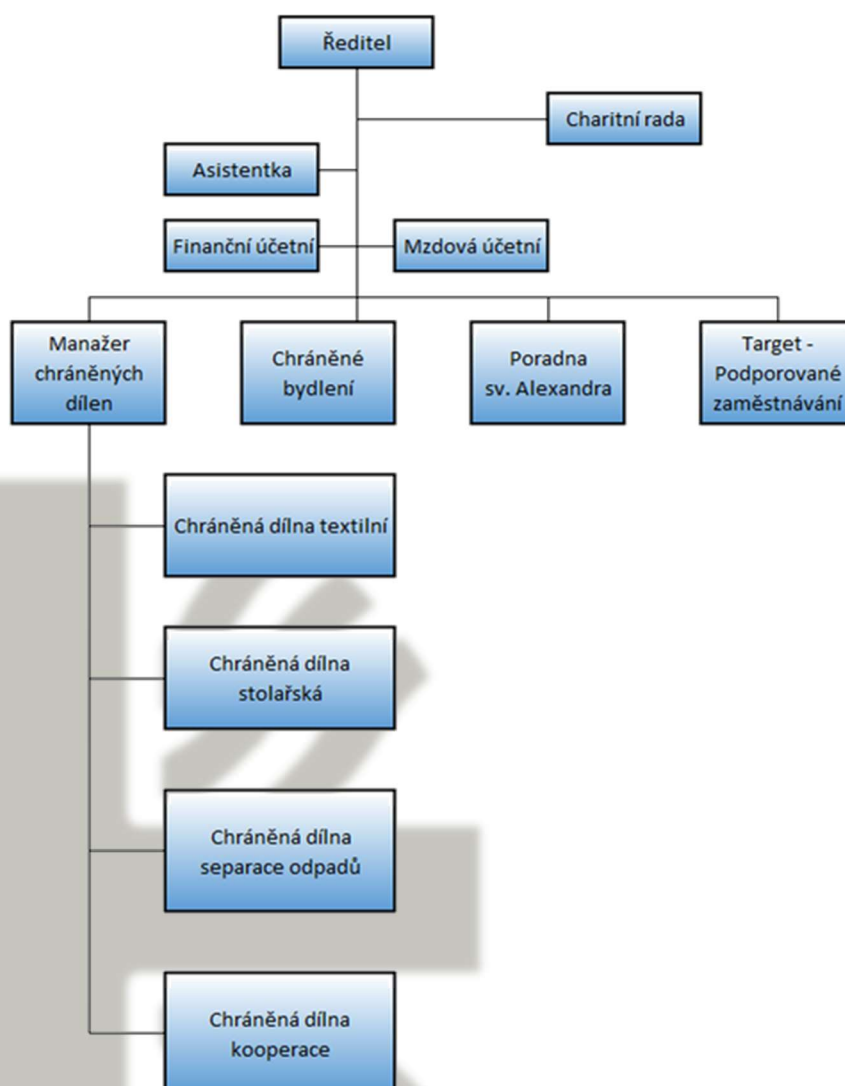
Ředitel

Charitní rada

Asistentka

Finanční účetní

Mzdová účetní

Manažer chráněných dílen

Chráněné bydlení

Poradna sv. Alexandra

Target - Podporované zaměstnávání

Chráněná dílna textilní

Chráněná dílna stolařská

Chráněná dílna separace odpadů

Chráněná dílna kooperace